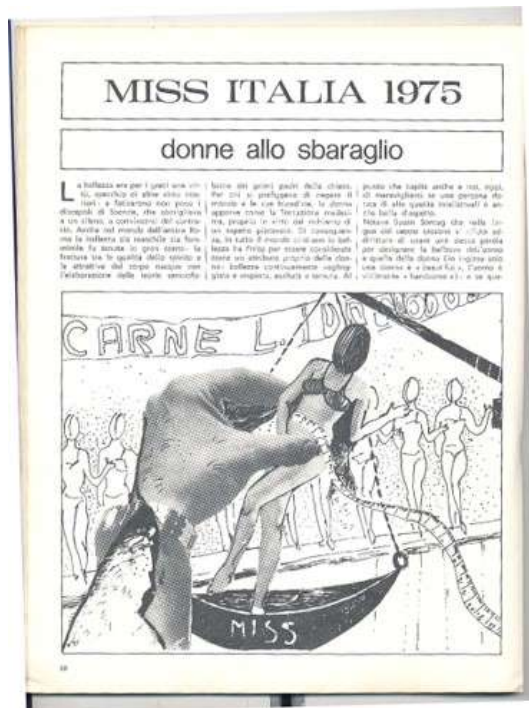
MISS ITALIA 1975

donne allo sbaraglio

La bellezza era per i greci una virtù, specchio di altre virtù morali: a fatica non pochi i discepoli di Socrate, che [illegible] a un silenzio, a convincersi del contrario. Anche nel mondo dell'antica Roma la bellezza sia maschile sia femminile fu tenuta in gran conto: la frattura tra le qualità dello spirito e le attrattive del corpo nacque con l'elaborazione delle teorie sessuofobiche dei primi padri della chiesa. Per chi si proponeva di negare il mondo e le sue tentazioni, la donna appariva come la tentatrice medesima, proprio in virtù del richiamo di un aspetto piacevole. Di conseguenza, in tutto il mondo cristiano la bellezza fu finita per essere considerata come un attributo proprio della donna: bellezza continuamente vagheggiata e sospirata, esaltata e temuta. Al punto che capita anche a noi, oggi, di meravigliarci se una persona dotata di alte qualità intellettuali è anche bella d'aspetto.

Nessuna Susan Sontag che nella lingua del sesso sessista si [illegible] addirittura di usare una stessa parola per designare la bellezza dell'uomo e quella della donna (in inglese solo una donna è «beautiful», l'uomo è «handsome»): e se que-

CARNE L.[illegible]

MISS

58